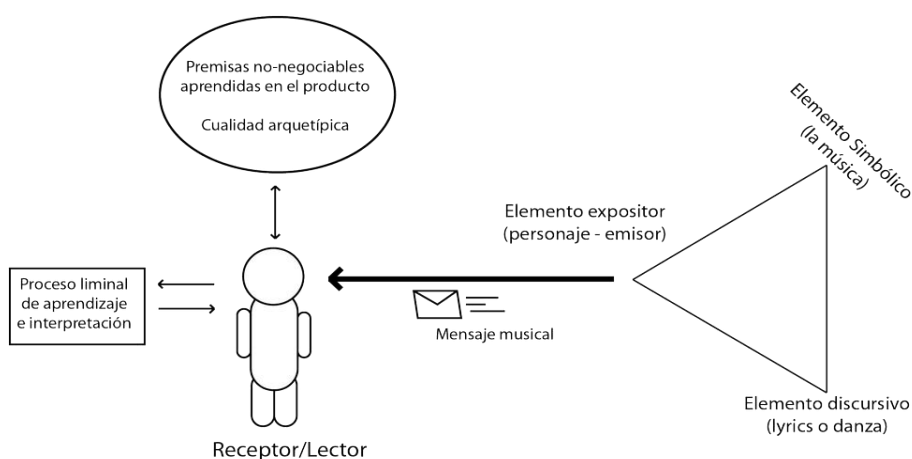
Premisas no-negociables aprendidas en el producto

Cualidad arquetípica

Elemento Simbólico (la música)

Elemento expositor (personaje - emisor)

Proceso liminal de aprendizaje e interpretación

Mensaje musical

Elemento discursivo (lyrics o danza)

Receptor/Lector